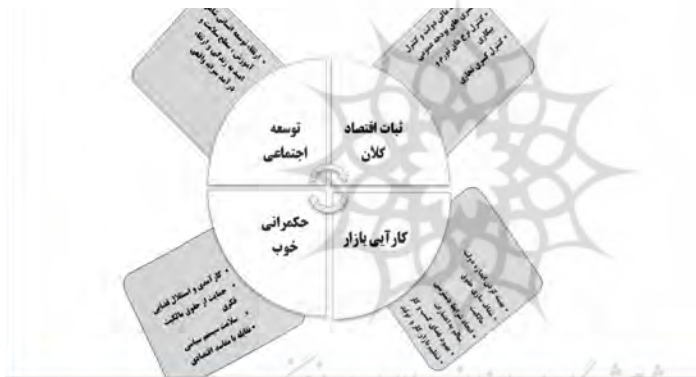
توسعه اجتماعی

ثبات اقتصاد کلان

حکمرانی خوب

کارآیی بازار

• ارتقاء توسعه انسانی شامل آموزش، بهداشت و ارتقاء سطح زندگی و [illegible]

• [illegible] دولت و کنترل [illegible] های بودجه عمومی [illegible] نرخ های ارز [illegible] کنترل تورم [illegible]

• کارآمدی و استقلال قضایی
• حمایت از حقوق مالکیت
• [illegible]
• سلامت سیستم سیاسی
• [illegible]

• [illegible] اندازه دولت
• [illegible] بازار
• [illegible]
• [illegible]
• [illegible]